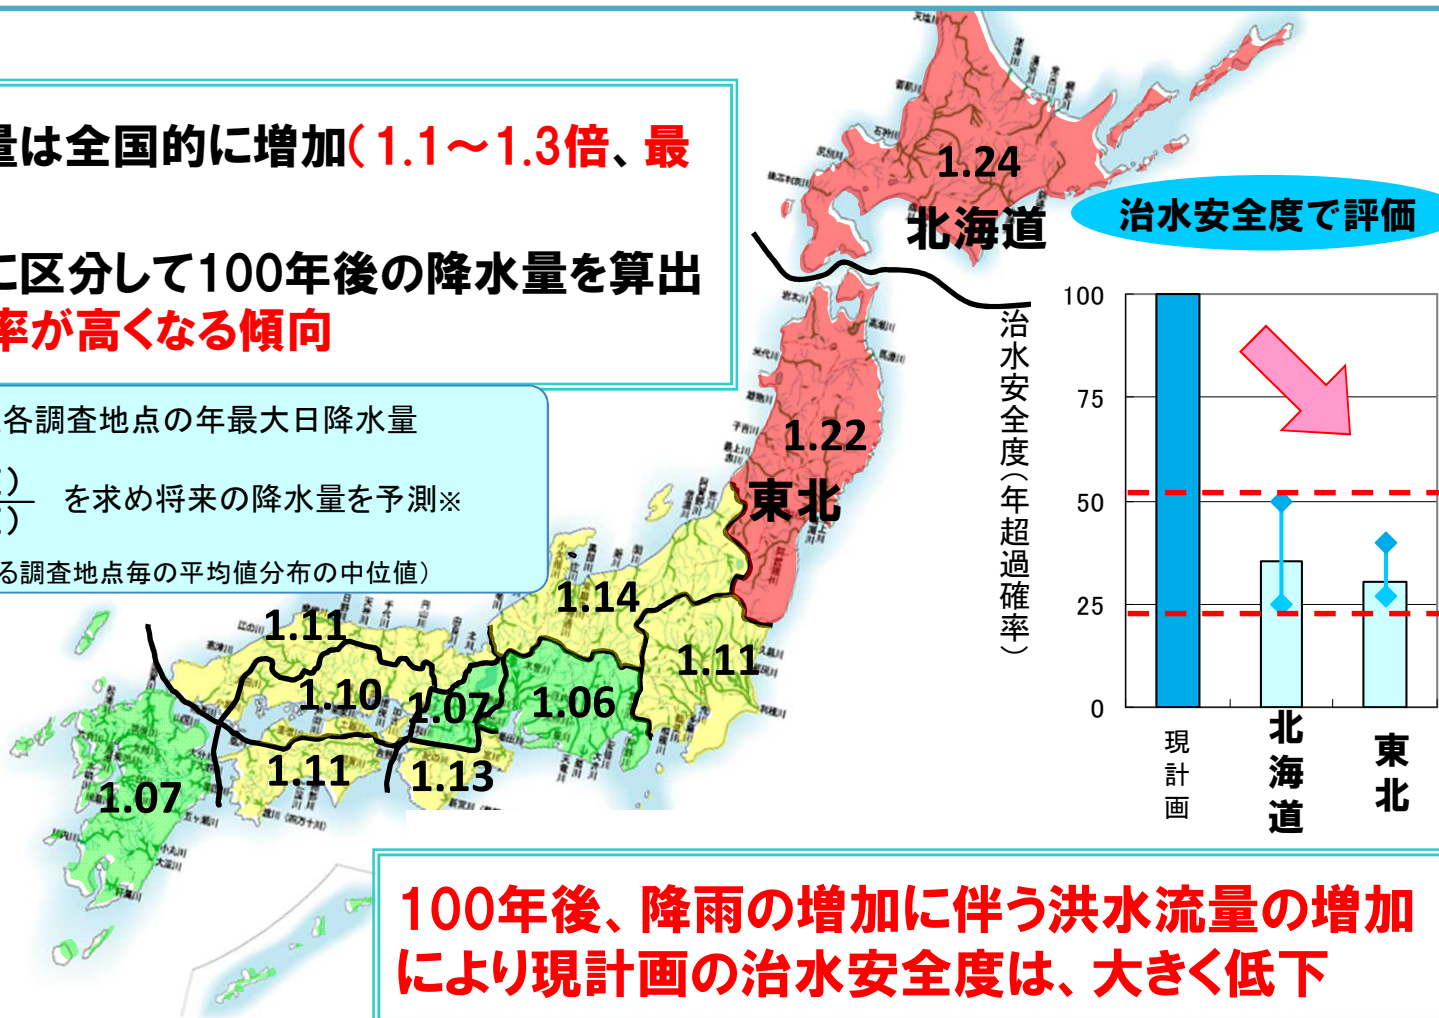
量は全国的に増加（1.1～1.3倍、最

に区分して100年後の降水量を算出
率が高くなる傾向

各調査地点の年最大日降水量

を求め将来の降水量を予測※

る調査地点毎の平均値分布の中位値）

1.24
北海道
1.22
東北
1.14
1.11
1.11
1.10
1.07
1.06
1.11
1.13
1.07

治水安全度で評価

治水安全度（年超過確率）

| | 100 |
|---|---|
| | 75 |
| | 50 |
| | 25 |
| | 0 |

現計画
北海道
東北

100年後、降雨の増加に伴う洪水流量の増加により現計画の治水安全度は、大きく低下